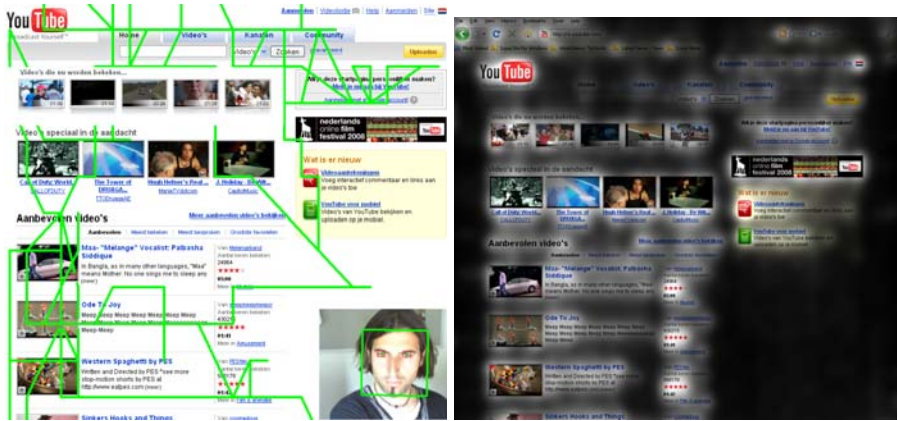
YouTube
Broadcast Yourself
Aanmelden | Videolijstje | Help | Aanmelden | Site
Home
Video's
Kanalen
Community
Video's
Zoeken
Uploaden
Video's die nu worden bekeken...
Al je deze startpagina persoonlijk maken?
Meld je aan bij YouTube
Video's speciaal in de aandacht
nederlands online film festival 2008
Call of Duty: World...
The Tower of
Hugh Hefner's Real...
J. Holiday - BED...
Wat is er nieuw
Videoaantekeningen
Voeg interactief commentaar en links aan je video's toe
YouTube voor mobiel
Video's van YouTube bekijken en uploaden op je mobiel.
Aanbevolen video's
Meer aanbevolen video's bekijken
Aanbevolen
Meest bekeken
Meest besproken
Grootste favorieten
Maa- "Melange" Vocalist: Palbasha Siddique
In Bangla, as in many other languages, "Maa" means Mother. No one sings me to sleep any (meer)
Van
Aantal keren bekeken
Ode To Joy
Meep Meep Meep Meep Meep Meep Meep Meep Meep Meep Meep Meep Meep Meep Meep Meep Meep Meep Meep Meep Meep Meep
Meep Meep
Meer in Amusement
Western Spaghetti by PES
Written and Directed by PES *see more stop-motion shorts by PES at http://www.eatpes.com (meer)
Van PESfilm
Sinkers Hooks and Things